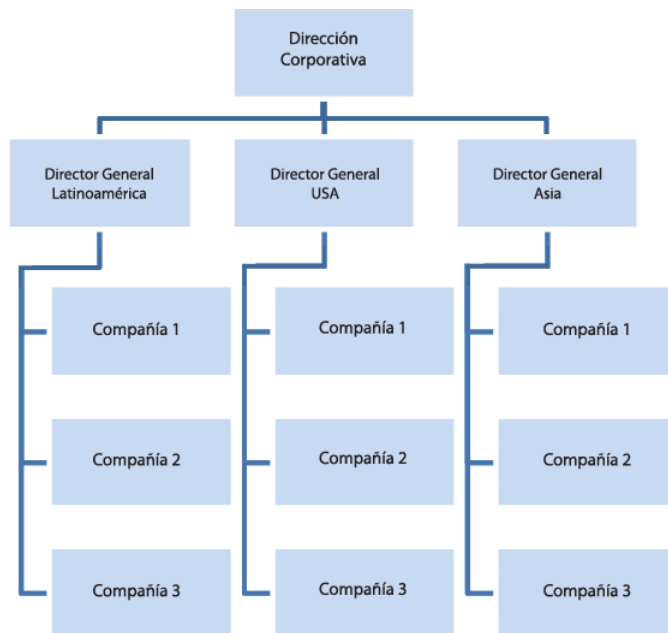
Dirección Corporativa

Director General Latinoamérica

Compañía 1

Compañía 2

Compañía 3

Director General USA

Compañía 1

Compañía 2

Compañía 3

Director General Asia

Compañía 1

Compañía 2

Compañía 3